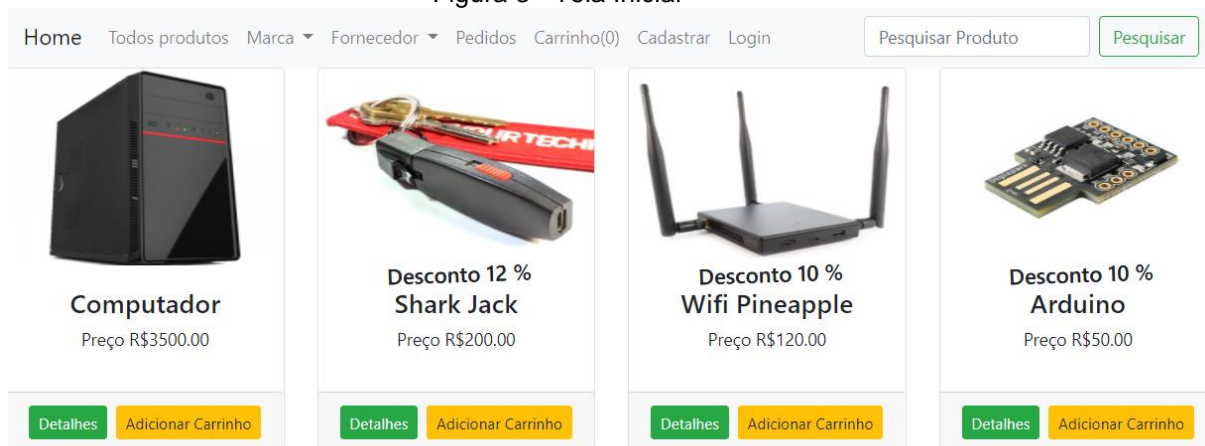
Figura 5 – Tela inicial

Home Todos produtos Marca ▾ Fornecedor ▾ Pedidos Carrinho(0) Cadastrar Login Pesquisar Produto Pesquisar

Computador
Preço R$3500.00
Detalhes Adicionar Carrinho

Desconto 12 %
Shark Jack
Preço R$200.00
Detalhes Adicionar Carrinho

Desconto 10 %
Wifi Pineapple
Preço R$120.00
Detalhes Adicionar Carrinho

Desconto 10 %
Arduino
Preço R$50.00
Detalhes Adicionar Carrinho